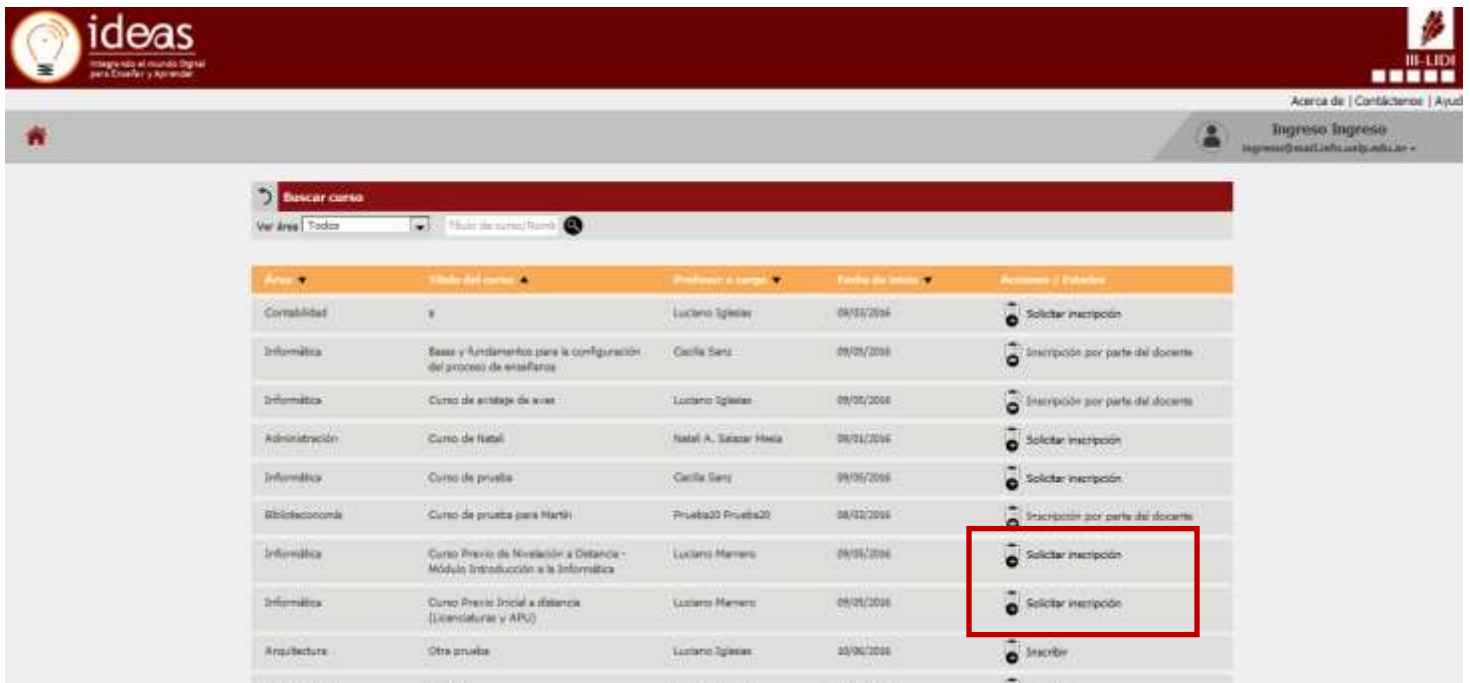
ideas
Integrando el mundo Digital para Enseñar y Aprender

III-LIDI

Acerca de | Contáctenos | Ayud

Ingreso Ingreso
ingreso@mail.info.unlp.edu.ar

Buscar curso
Ver área Todos
Título de curso/Nomb

| Área | Título del curso | Profesor a cargo | Fecha de inicio | Acciones / Estados |
|---|---|---|---|---|
| Contabilidad | a | Luciano Iglesias | 09/03/2016 | Solicitar inscripción |
| Informática | Bases y fundamentos para la configuración del proceso de enseñanza | Cecilia Sanz | 09/05/2016 | Inscripción por parte del docente |
| Informática | Curso de aristaje de aves | Luciano Iglesias | 09/05/2016 | Inscripción por parte del docente |
| Administración | Curso de Natali | Natali A. Salazar Mesia | 09/01/2016 | Solicitar inscripción |
| Informática | Curso de prueba | Cecilia Sanz | 09/05/2016 | Solicitar inscripción |
| Bibliotecononía | Curso de prueba para Martín | Prueba20 Prueba20 | 08/02/2016 | Inscripción por parte del docente |
| Informática | Curso Previo de Nivelación a Distancia - Módulo Introducción a la Informática | Luciano Marrero | 09/05/2016 | Solicitar inscripción |
| Informática | Curso Previo Inicial a distancia (Licenciaturas y APU) | Luciano Marrero | 09/05/2016 | Solicitar inscripción |
| Arquitectura | Otra prueba | Luciano Iglesias | 10/06/2016 | Inscribir |